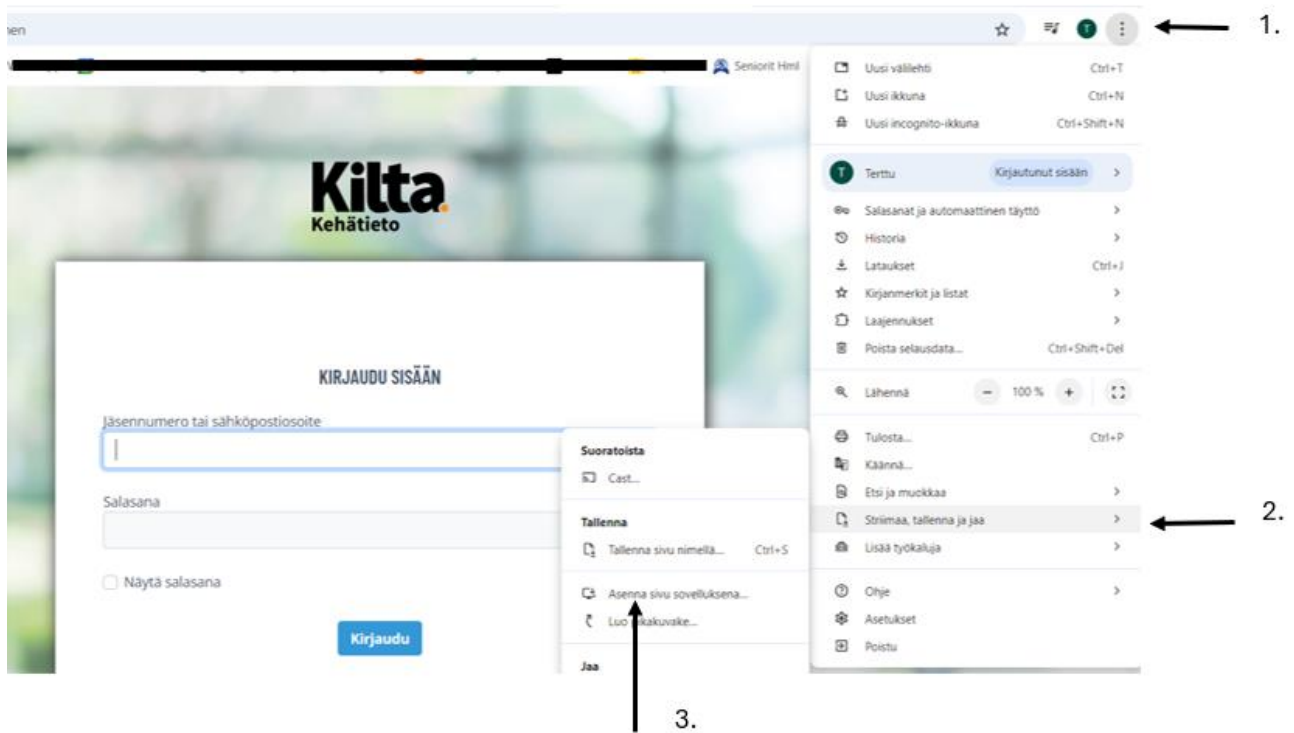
nen

1.

Seniorit Hml

Kilta
Kehätieto

KIRJAUDU SISÄÄN

Jäsennumero tai sähköpostiosoite

Salasana

Näytä salasana

Kirjaudu

Uusi välilehti Ctrl+T
Uusi ikkuna Ctrl+N
Uusi incognito-ikkuna Ctrl+Shift+N

Terttu Kirjautunut sisään

Salasanat ja automaattinen täyttö
Historia
Lataukset Ctrl+J
Kirjanmerkit ja listat
Laajennukset
Poista selausdata... Ctrl+Shift+Del

Lähennä − 100 % +

Tulosta... Ctrl+P
Käännä...
Etsi ja muokkaa
Striimaa, tallenna ja jaa
Lisää työkaluja

Ohje
Asetukset
Poistu

2.

Suoratoista
Cast...

Tallenna
Tallenna sivu nimellä... Ctrl+S

Asenna sivu sovelluksena...
Luo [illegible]kakuvake...

Jaa

3.